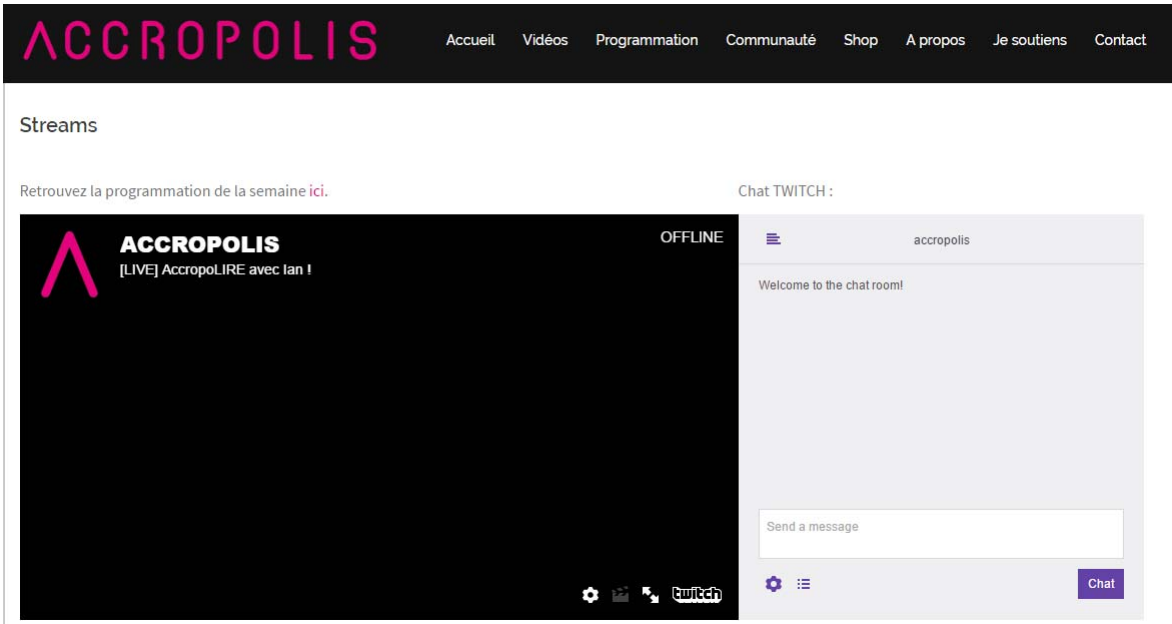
ACCROPOLIS

Accueil Vidéos Programmation Communauté Shop A propos Je soutiens Contact

Streams

Retrouvez la programmation de la semaine ici.

Chat TWITCH :

ACCROPOLIS
[LIVE] AccropoLIRE avec Ian !

OFFLINE

twitch

accropolis

Welcome to the chat room!

Send a message

Chat